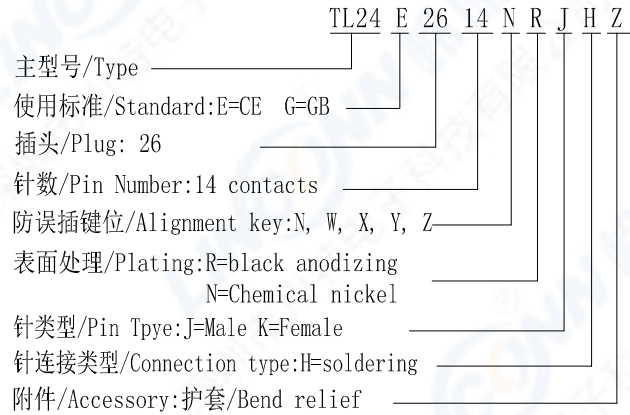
TL24 E 26 14 N R J H Z

主型号/Type

使用标准/Standard:E=CE G=GB

插头/Plug: 26

针数/Pin Number:14 contacts

防误插键位/Alignment key:N, W, X, Y, Z

表面处理/Plating:R=black anodizing
N=Chemical nickel

针类型/Pin Tpye:J=Male K=Female

针连接类型/Connection type:H=soldering

附件/Accessory:护套/Bend relief